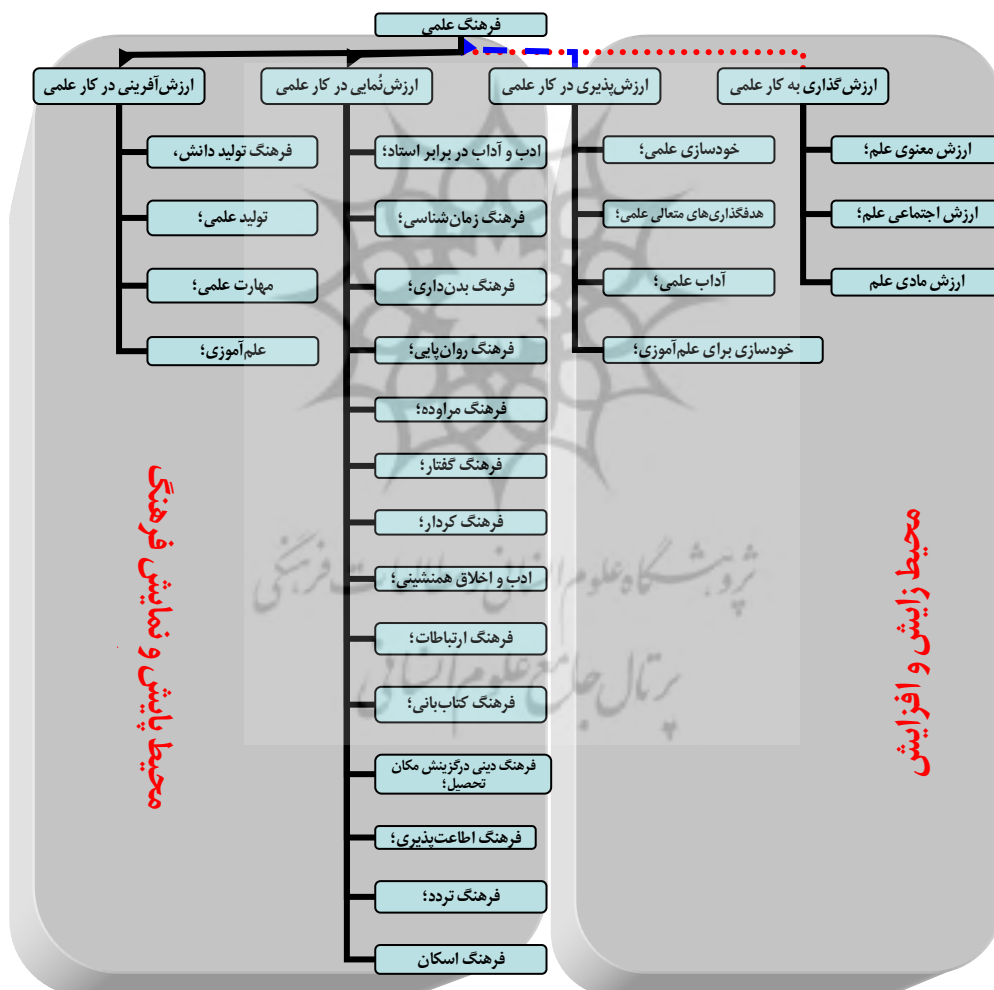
فرهنگ علمی

ارزش‌آفرینی در کار علمی
فرهنگ تولید دانش،
تولید علمی؛
مهارت علمی؛
علم‌آموزی؛

ارزش‌نُمایی در کار علمی
ادب و آداب در برابر استاد؛
فرهنگ زمان‌شناسی؛
فرهنگ بدن‌داری؛
فرهنگ روان‌پایی؛
فرهنگ مراوده؛
فرهنگ گفتار؛
فرهنگ کردار؛
ادب و اخلاق همنشینی؛
فرهنگ ارتباطات؛
فرهنگ کتاب‌بانی؛
فرهنگ دینی درگزینش مکان تحصیل؛
فرهنگ اطاعت‌پذیری؛
فرهنگ تردد؛
فرهنگ اسکان

ارزش‌پذیری در کار علمی
خودسازی علمی؛
هدفگذاری‌های متعالی علمی؛
آداب علمی؛
خودسازی برای علم‌آموزی؛

ارزش‌گذاری به کار علمی
ارزش معنوی علم؛
ارزش اجتماعی علم؛
ارزش مادی علم

محیط پایش و نمایش فرهنگ

محیط زایش و افزایش

پژوهشگاه علوم انسانی و مطالعات فرهنگی
پرتال جامع علوم انسانی